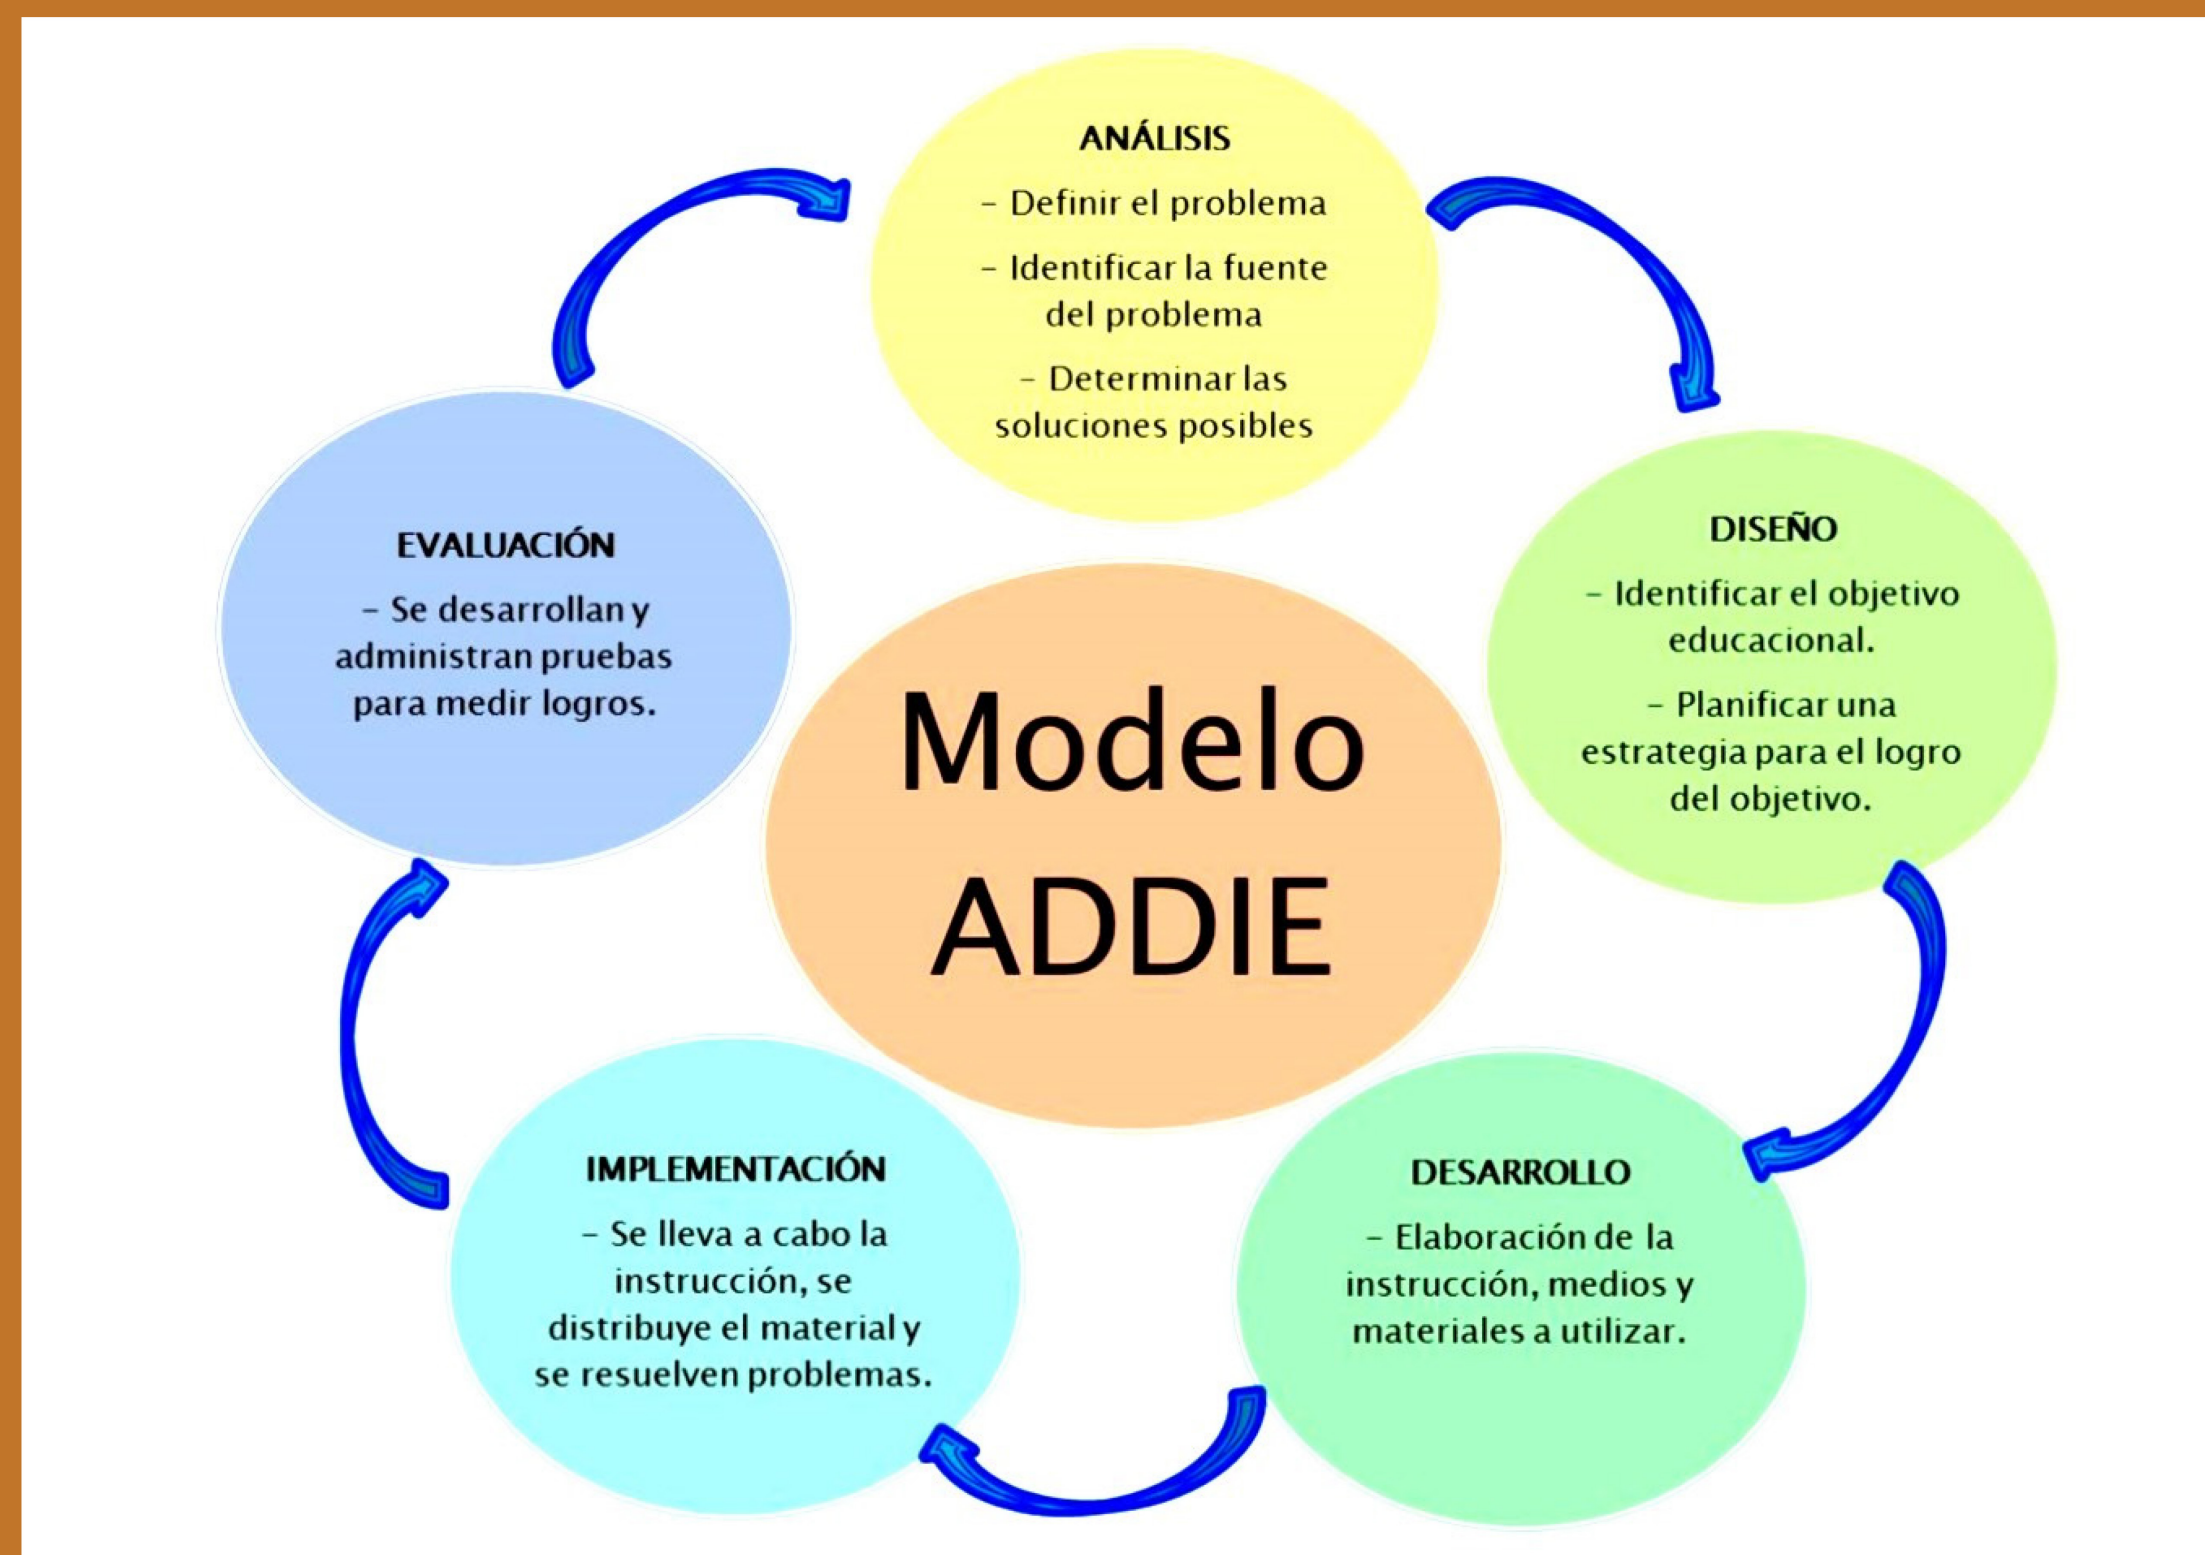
ANÁLISIS

- Definir el problema

- Identificar la fuente del problema

- Determinar las soluciones posibles

DISEÑO

- Identificar el objetivo educacional.

- Planificar una estrategia para el logro del objetivo.

DESARROLLO

- Elaboración de la instrucción, medios y materiales a utilizar.

IMPLEMENTACIÓN

- Se lleva a cabo la instrucción, se distribuye el material y se resuelven problemas.

EVALUACIÓN

- Se desarrollan y administran pruebas para medir logros.

Modelo ADDIE